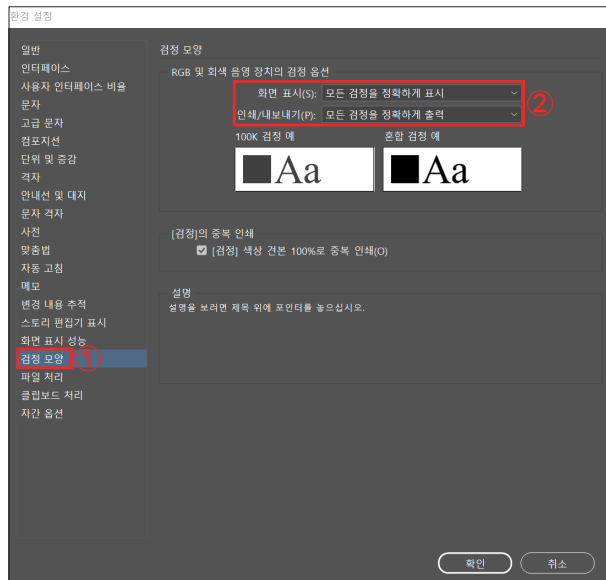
환경 설정

일반
인터페이스
사용자 인터페이스 비율
문자
고급 문자
컴포지션
단위 및 증감
격자
안내선 및 대지
문자 격자
사전
맞춤법
자동 고침
메모
변경 내용 추적
스토리 편집기 표시
화면 표시 성능
검정 모양 ①
파일 처리
클립보드 처리
자간 옵션

검정 모양

RGB 및 회색 음영 장치의 검정 옵션

화면 표시(S): 모든 검정을 정확하게 표시 ②

인쇄/내보내기(P): 모든 검정을 정확하게 출력

100K 검정 예

Aa

혼합 검정 예

Aa

[검정]의 중복 인쇄

[검정] 색상 견본 100%로 중복 인쇄(O)

설명

설명을 보려면 제목 위에 포인터를 놓으십시오.

확인

취소